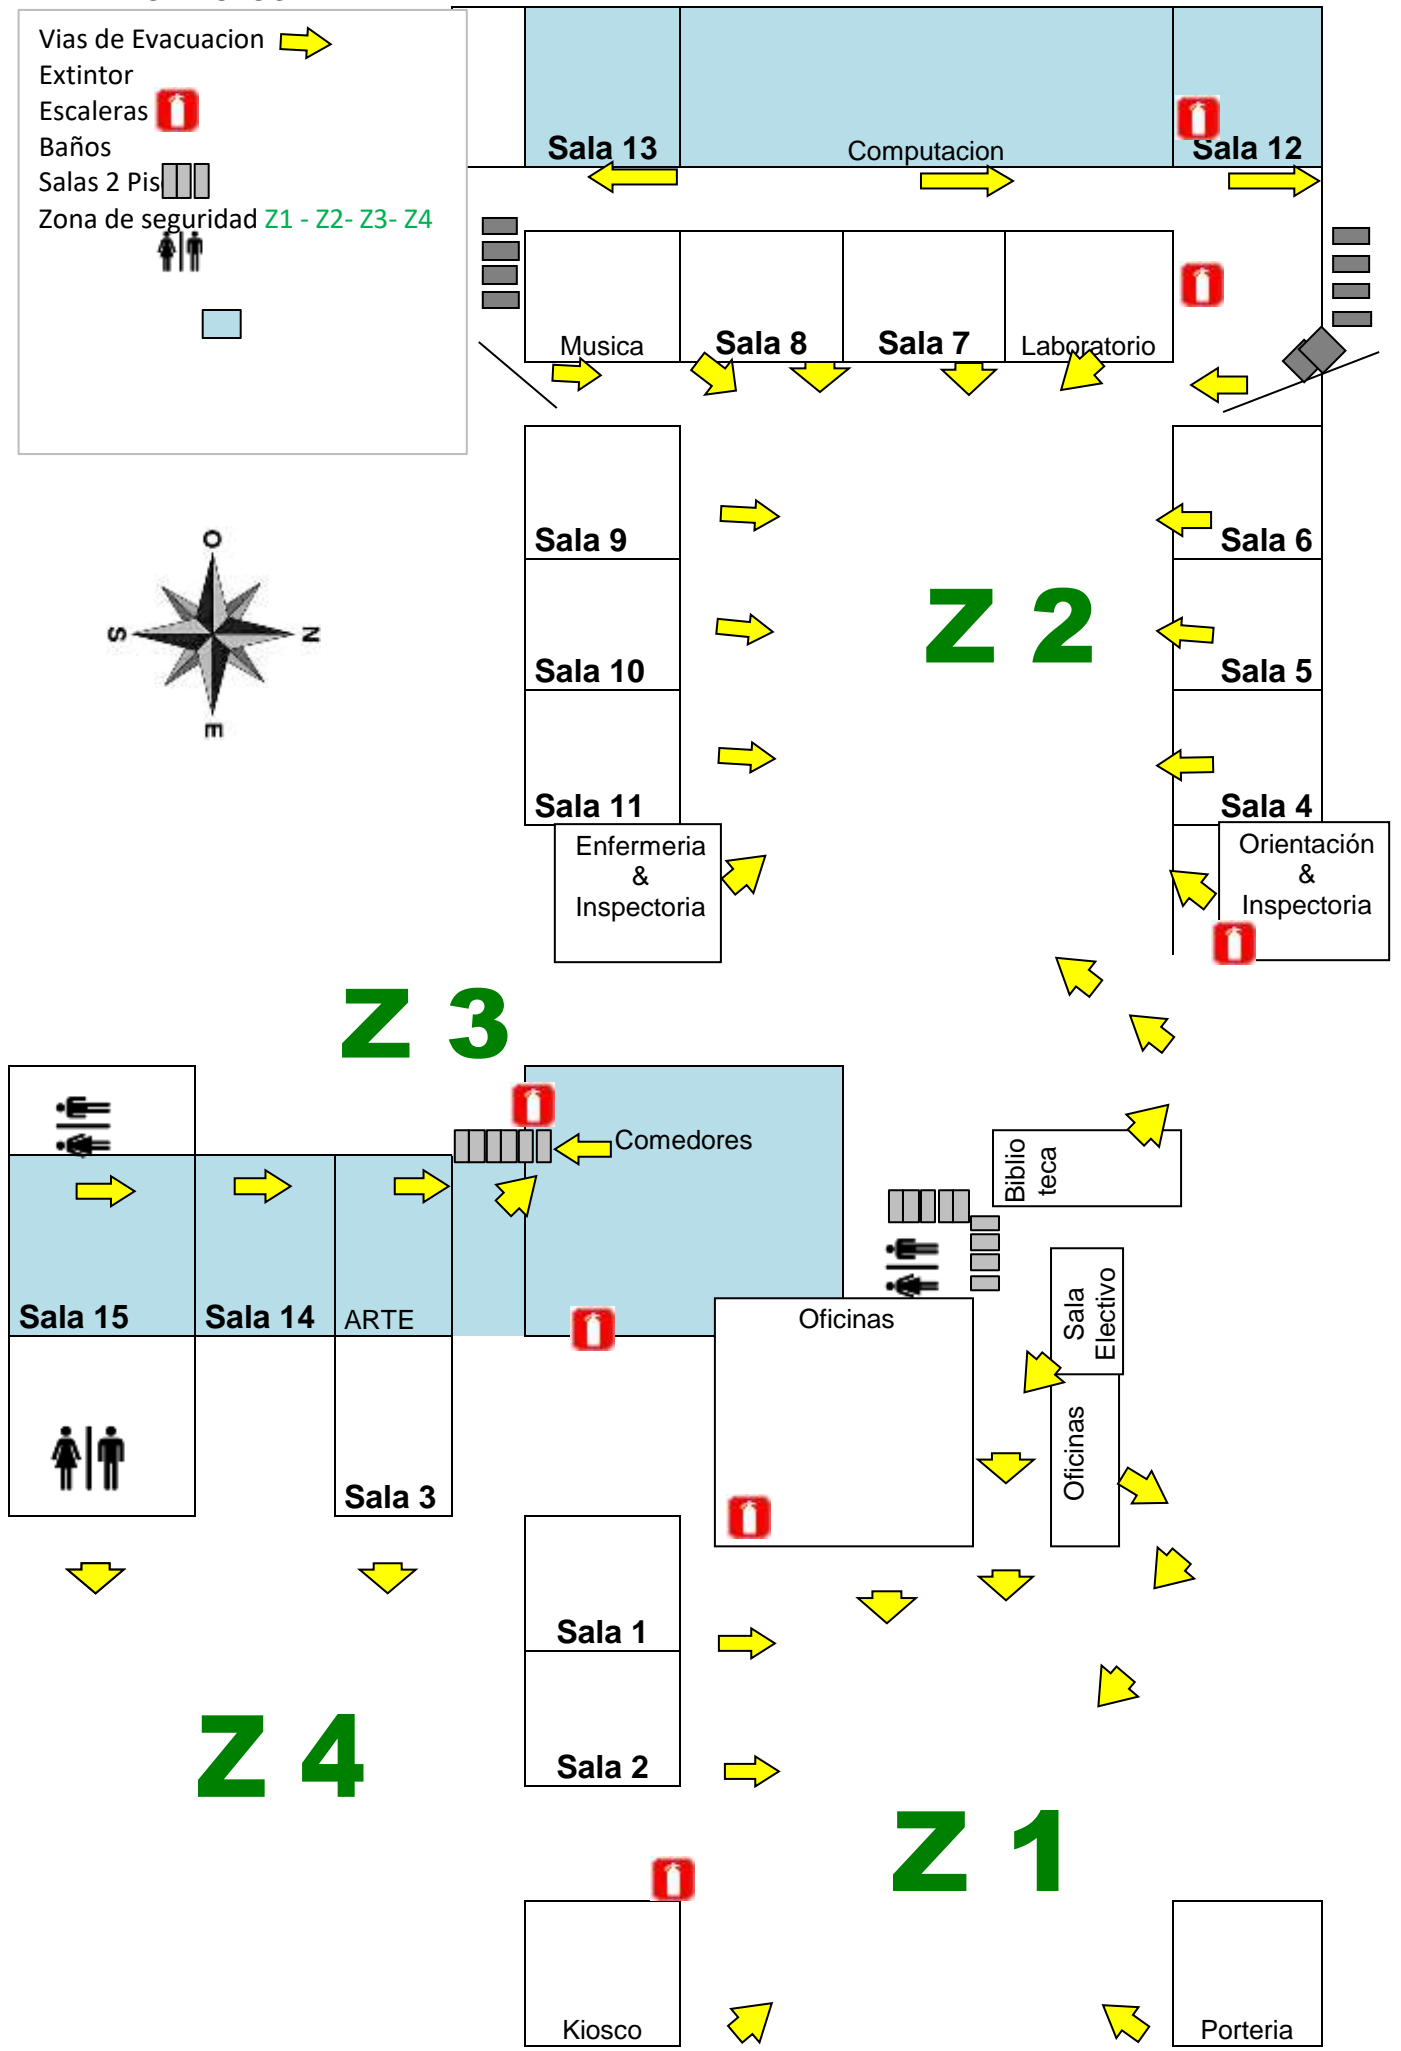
Vias de Evacuacion
Extintor
Escaleras
Baños
Salas 2 Pis
Zona de seguridad Z1 - Z2- Z3- Z4

Sala 13
Computacion
Sala 12
Musica
Sala 8
Sala 7
Laboratorio

O
S
N
E

Sala 9
Sala 10
Sala 11
Sala 6
Sala 5
Sala 4
Z 2
Enfermeria & Inspectoria
Orientación & Inspectoria

Z 3
Comedores
Biblio teca
Sala 15
Sala 14
ARTE
Sala 3
Oficinas
Sala Electivo
Oficinas
Sala 1
Sala 2
Z 4
Z 1
Kiosco
Porteria